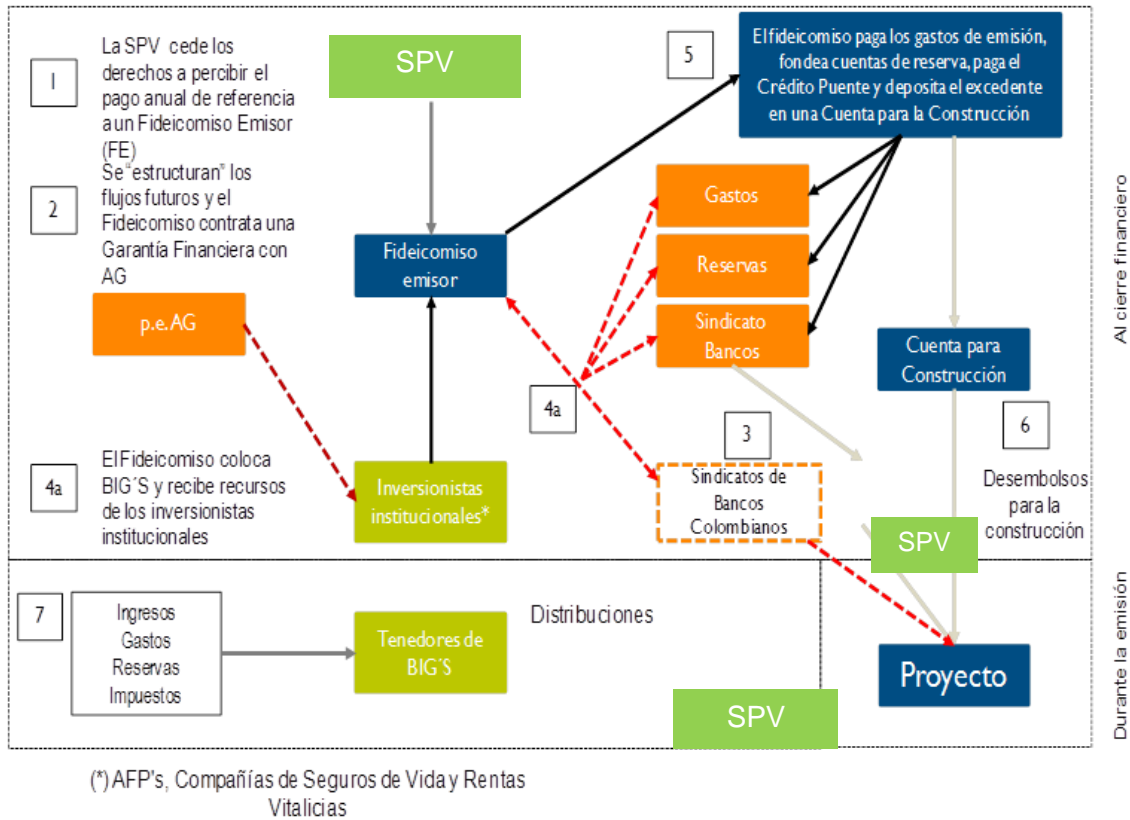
1

La SPV cede los derechos a percibir el pago anual de referencia a un Fideicomiso Emisor (FE)

SPV

5

El fideicomiso paga los gastos de emisión, fondea cuentas de reserva, paga el Crédito Puente y deposita el excedente en una Cuenta para la Construcción

2

Se "estructuran" los flujos futuros y el Fideicomiso contrata una Garantía Financiera con AG

Gastos

Fideicomiso emisor

Reservas

Al cierre financiero

p.e. AG

Sindicato Bancos

Cuenta para Construcción

4a

3

6

4a

El Fideicomiso coloca BIG´S y recibe recursos de los inversionistas institucionales

Inversionistas institucionales*

Sindicatos de Bancos Colombianos

Desembolsos para la construcción

SPV

7

Ingresos
Gastos
Reservas
Impuestos

Tenedores de BIG´S

Distribuciones

Proyecto

Durante la emisión

SPV

(*) AFP's, Compañías de Seguros de Vida y Rentas Vitalicias